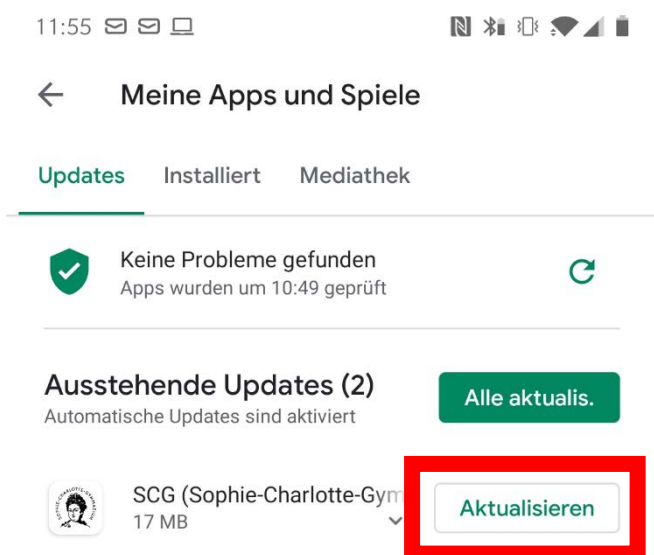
11:55

Meine Apps und Spiele

Updates Installiert Mediathek

Keine Probleme gefunden
Apps wurden um 10:49 geprüft

Ausstehende Updates (2)
Automatische Updates sind aktiviert

Alle aktualis.

SCG (Sophie-Charlotte-Gym
17 MB

Aktualisieren